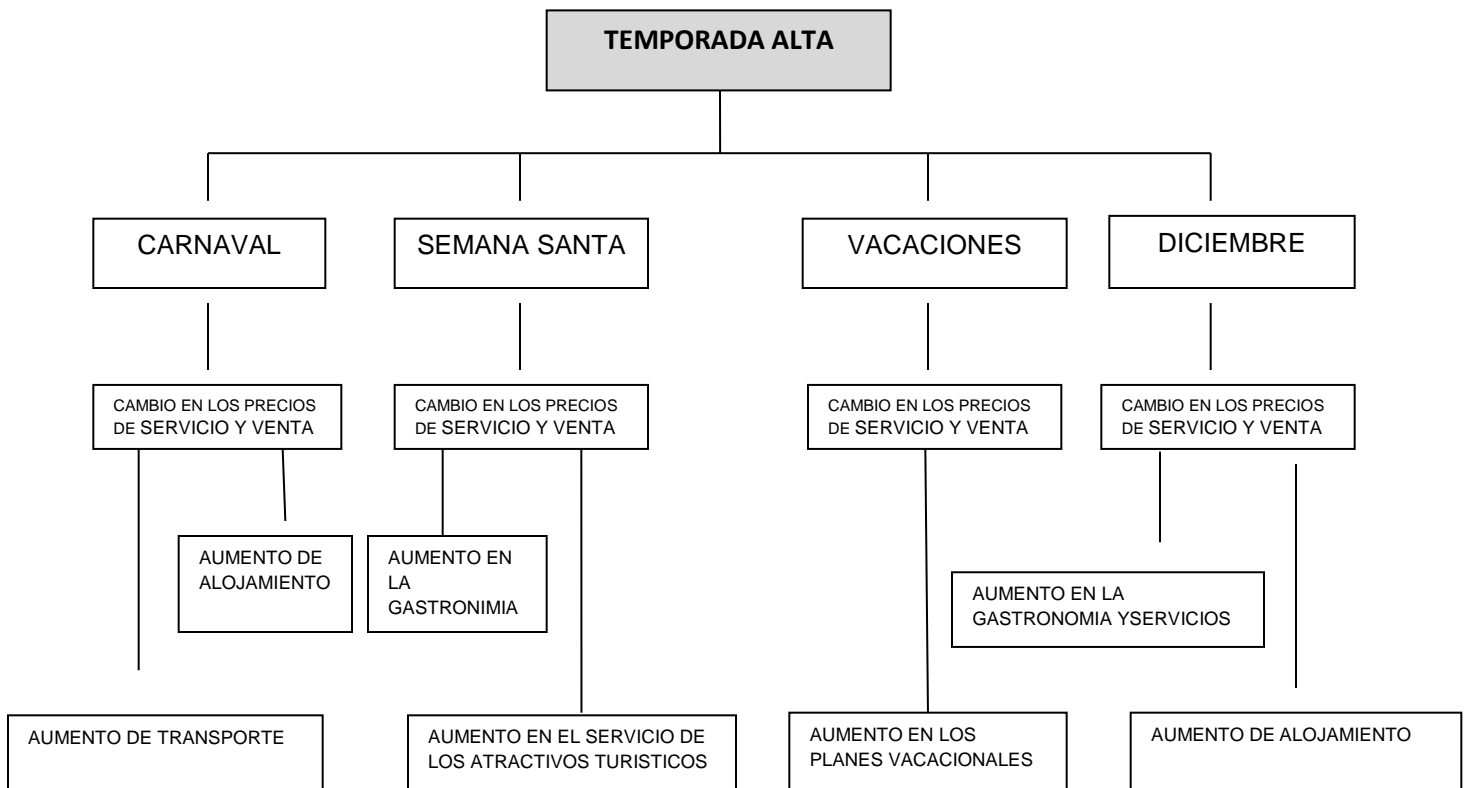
TEMPORADA ALTA

CARNAVAL

SEMANA SANTA

VACACIONES

DICIEMBRE

CAMBIO EN LOS PRECIOS DE SERVICIO Y VENTA

CAMBIO EN LOS PRECIOS DE SERVICIO Y VENTA

CAMBIO EN LOS PRECIOS DE SERVICIO Y VENTA

CAMBIO EN LOS PRECIOS DE SERVICIO Y VENTA

AUMENTO DE ALOJAMIENTO

AUMENTO EN LA GASTRONIMIA

AUMENTO EN LA GASTRONOMIA YSERVICIOS

AUMENTO DE TRANSPORTE

AUMENTO EN EL SERVICIO DE LOS ATRACTIVOS TURISTICOS

AUMENTO EN LOS PLANES VACACIONALES

AUMENTO DE ALOJAMIENTO